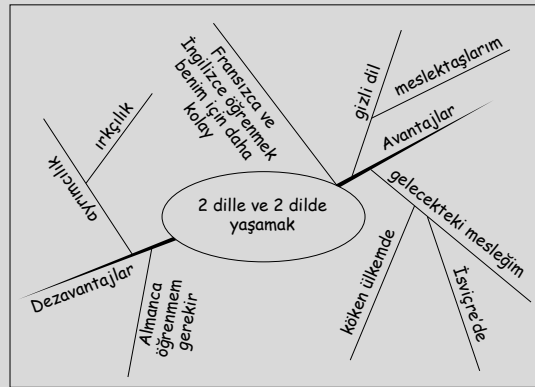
2 dille ve 2 dilde yaşamak

Avantajlar

Fransızca ve İngilizce öğrenmek benim için daha kolay

gizli dil

meslektaşlarım

gelecekteki mesleğim

köken ülkemde

İsviçre'de

Dezavantajlar

ayrımcılık

ırkçılık

Almanca öğrenmem gerekir